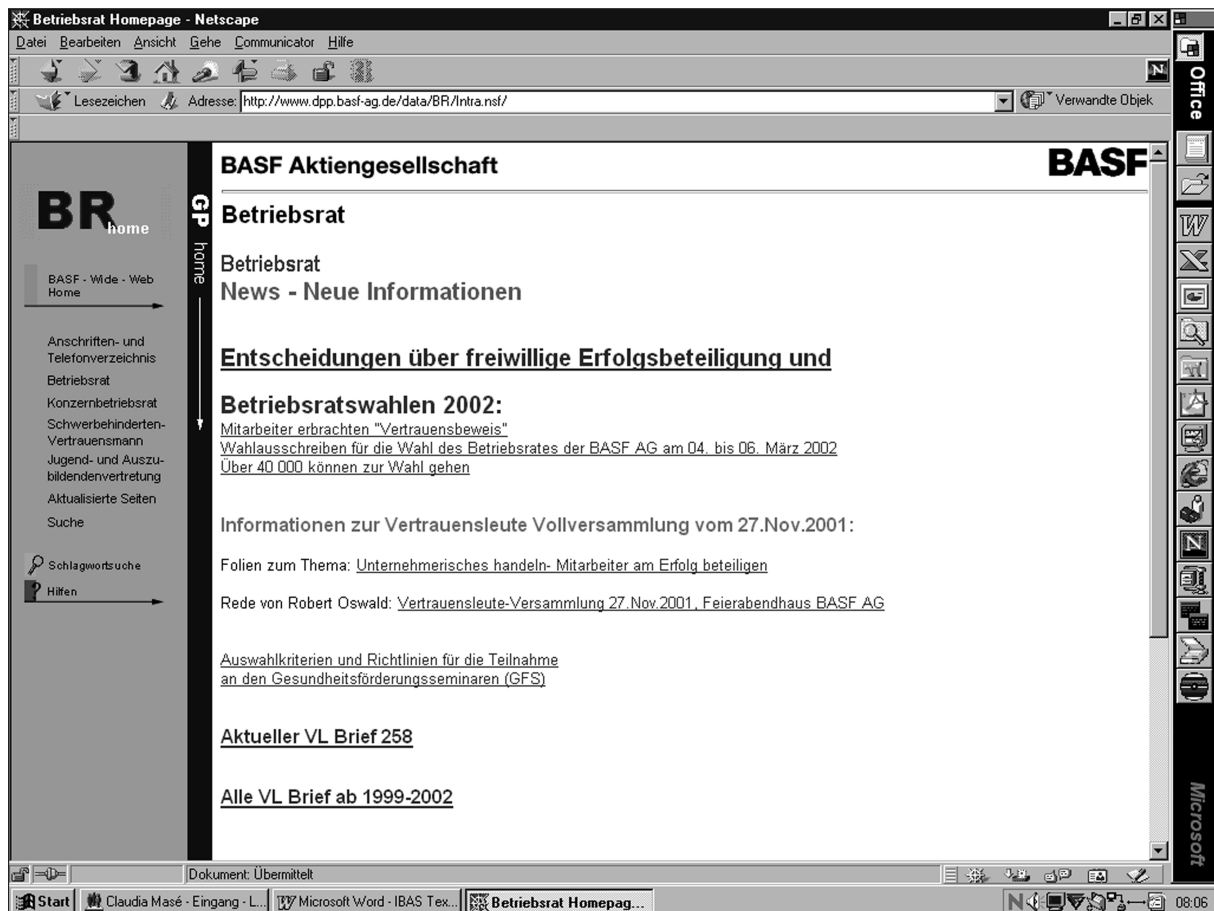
Betriebsrat Homepage - Netscape

Datei Bearbeiten Ansicht Gehe Communicator Hilfe

Lesezeichen Adresse: http://www.dpp.basf-ag.de/data/BR/Intra.nsf/ Verwandte Objek

Office

BR home

BASF - Wide - Web Home

Anschriften- und Telefonverzeichnis
Betriebsrat
Konzernbetriebsrat
Schwerbehinderten-Vertrauensmann
Jugend- und Auszubildendenvertretung
Aktualisierte Seiten
Suche

Schlagwortsuche
Hilfen

GP home

BASF Aktiengesellschaft

BASF

Betriebsrat

Betriebsrat
News - Neue Informationen

Entscheidungen über freiwillige Erfolgsbeteiligung und

Betriebsratswahlen 2002:
Mitarbeiter erbrachten "Vertrauensbeweis"
Wahlausschreiben für die Wahl des Betriebsrates der BASF AG am 04. bis 06. März 2002
Über 40 000 können zur Wahl gehen

Informationen zur Vertrauensleute Vollversammlung vom 27.Nov.2001:

Folien zum Thema: Unternehmerisches handeln- Mitarbeiter am Erfolg beteiligen

Rede von Robert Oswald: Vertrauensleute-Versammlung 27.Nov.2001, Feierabendhaus BASF AG

Auswahlkriterien und Richtlinien für die Teilnahme an den Gesundheitsförderungsseminaren (GFS)

Aktueller VL Brief 258

Alle VL Brief ab 1999-2002

Microsoft

Dokument: Übermittelt

Start Claudia Masé - Eingang - L... Microsoft Word - IBAS Tex... Betriebsrat Homepag... 08:06